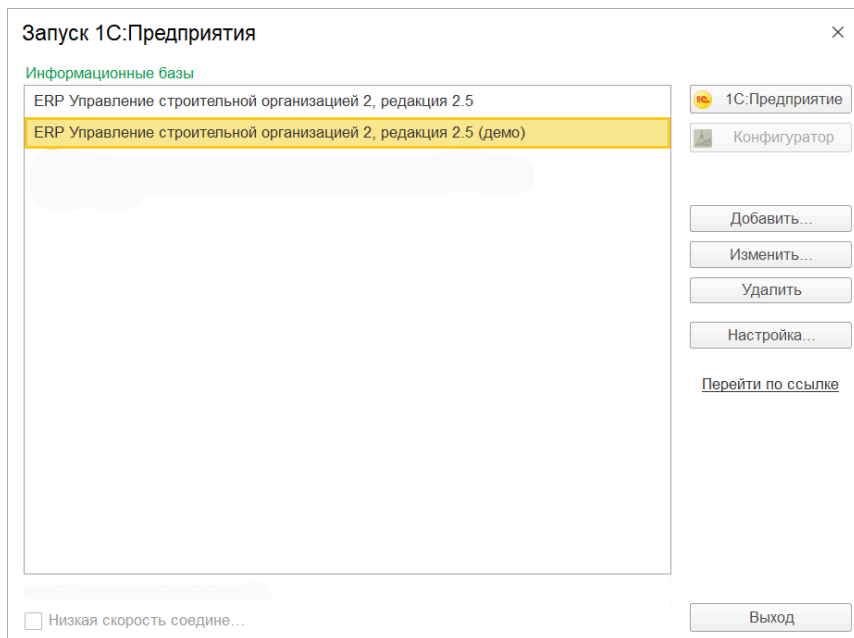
Запуск 1С:Предприятия

×

Информационные базы

ERP Управление строительной организацией 2, редакция 2.5

ERP Управление строительной организацией 2, редакция 2.5 (демо)

1С:Предприятие

Конфигуратор

Добавить...

Изменить...

Удалить

Настройка...

Перейти по ссылке

Низкая скорость соедине...

Выход